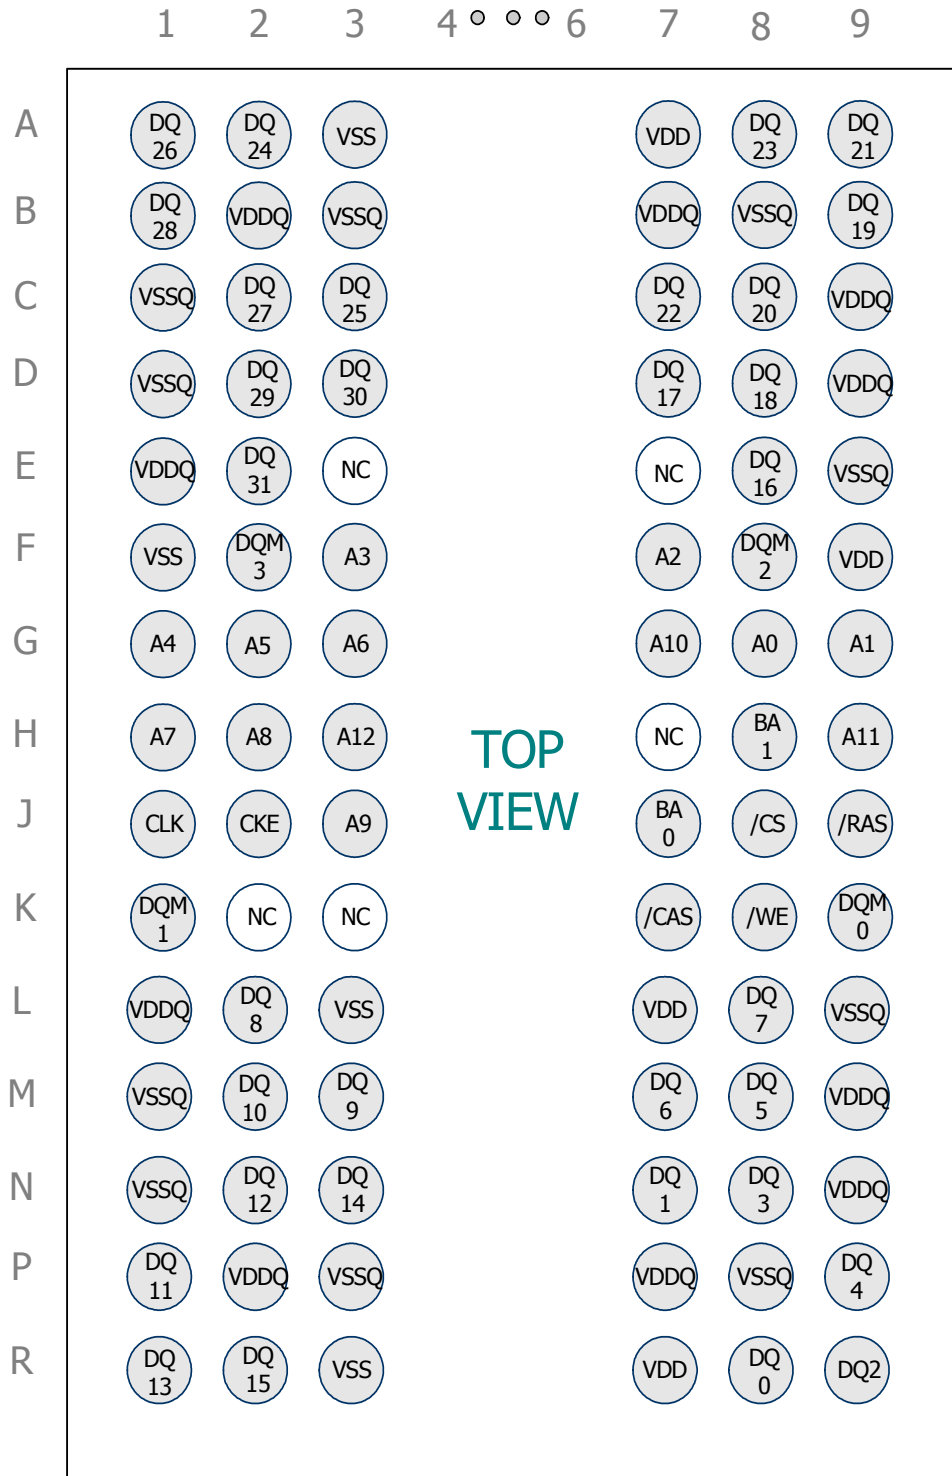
| | 1 | 2 | 3 | 4 ○ ○ ○ 6 | 7 | 8 | 9 |
|---|---|---|---|---|---|---|---|
| A | DQ 26 | DQ 24 | VSS | | VDD | DQ 23 | DQ 21 |
| B | DQ 28 | VDDQ | VSSQ | | VDDQ | VSSQ | DQ 19 |
| C | VSSQ | DQ 27 | DQ 25 | | DQ 22 | DQ 20 | VDDQ |
| D | VSSQ | DQ 29 | DQ 30 | | DQ 17 | DQ 18 | VDDQ |
| E | VDDQ | DQ 31 | NC | | NC | DQ 16 | VSSQ |
| F | VSS | DQM 3 | A3 | | A2 | DQM 2 | VDD |
| G | A4 | A5 | A6 | | A10 | A0 | A1 |
| H | A7 | A8 | A12 | TOP | NC | BA 1 | A11 |
| J | CLK | CKE | A9 | VIEW | BA 0 | /CS | /RAS |
| K | DQM 1 | NC | NC | | /CAS | /WE | DQM 0 |
| L | VDDQ | DQ 8 | VSS | | VDD | DQ 7 | VSSQ |
| M | VSSQ | DQ 10 | DQ 9 | | DQ 6 | DQ 5 | VDDQ |
| N | VSSQ | DQ 12 | DQ 14 | | DQ 1 | DQ 3 | VDDQ |
| P | DQ 11 | VDDQ | VSSQ | | VDDQ | VSSQ | DQ 4 |
| R | DQ 13 | DQ 15 | VSS | | VDD | DQ 0 | DQ2 |